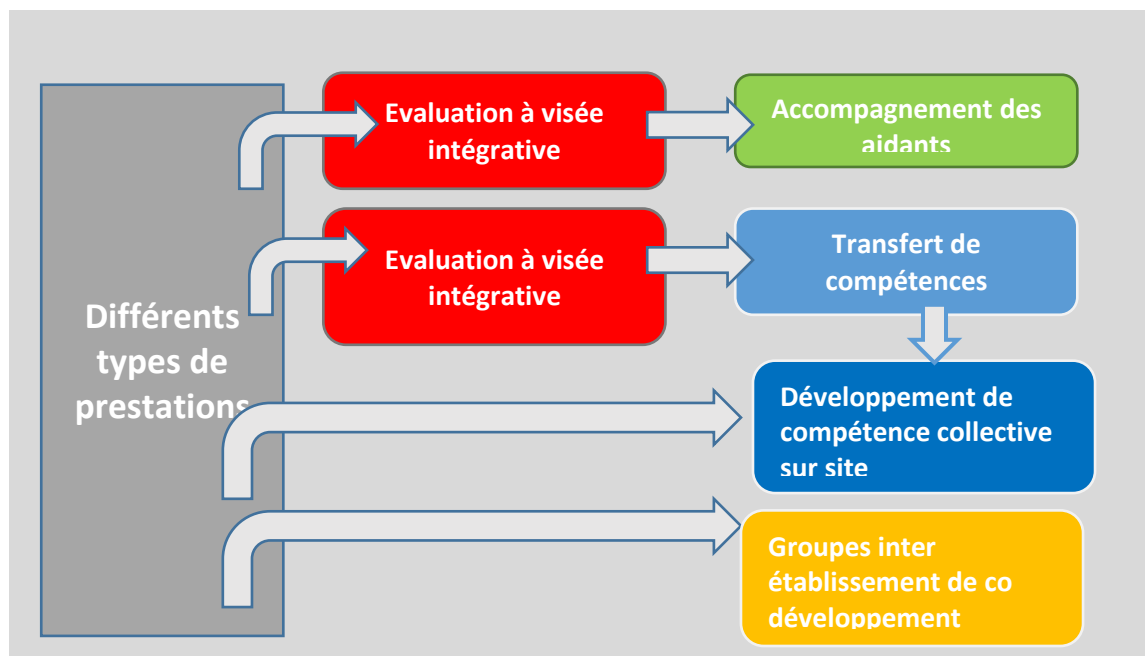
Différents types de prestations

Evaluation à visée intégrative

Accompagnement des aidants

Evaluation à visée intégrative

Transfert de compétences

Développement de compétence collective sur site

Groupes inter établissement de co développement